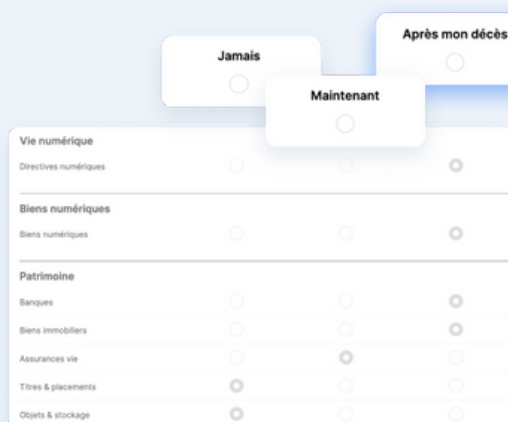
Jamais

Maintenant

Après mon décès

Vie numérique

Directives numériques

Biens numériques

Biens numériques

Patrimoine

Banques

Biens immobiliers

Assurances vie

Titres & placements

Objets & stockage